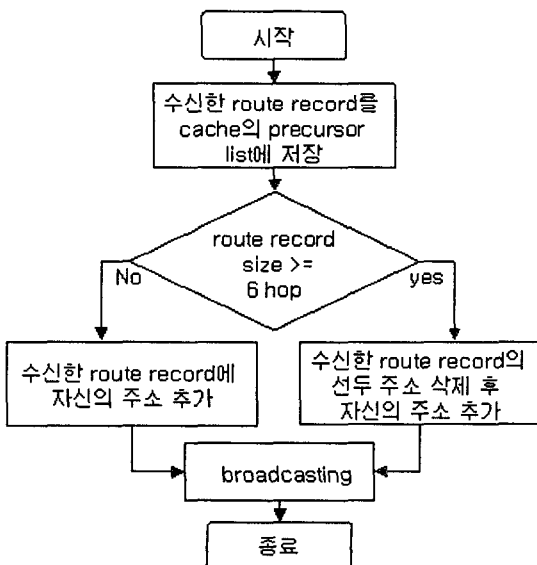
시작

수신한 route record를 cache의 precursor list에 저장

route record size >= 6 hop

No

yes

수신한 route record에 자신의 주소 추가

수신한 route record의 선두 주소 삭제 후 자신의 주소 추가

broadcasting

종료